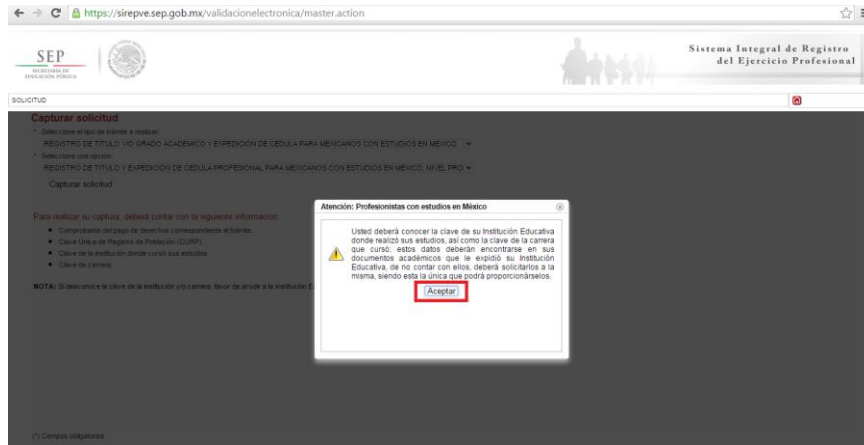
https://sirepve.sep.gob.mx/validacionelectronica/master.action

SEP
SECRETARÍA DE EDUCACIÓN PÚBLICA

Sistema Integral de Registro del Ejercicio Profesional

SOLICITUD

Capturar solicitud

* Seleccione el tipo de trámite a realizar:
REGISTRO DE TÍTULO Y/O GRADO ACADÉMICO Y EXPEDICIÓN DE CÉDULA PARA MEXICANOS CON ESTUDIOS EN MÉXICO
* Seleccione una opción:
REGISTRO DE TÍTULO Y EXPEDICIÓN DE CÉDULA PROFESIONAL PARA MEXICANOS CON ESTUDIOS EN MÉXICO, NIVEL PRO

Capturar solicitud

Para realizar su captura, deberá contar con la siguiente información:

• Comprobante del pago de derechos correspondiente al trámite.
• Clave Única de Registro de Población (CURP).
• Clave de la institución donde cursó sus estudios.
• Clave de carrera.

NOTA: Si desconoce la clave de la institución y/o carrera, favor de acudir a la institución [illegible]

Atención: Profesionistas con estudios en México

Usted deberá conocer la clave de su Institución Educativa donde realizó sus estudios, así como la clave de la carrera que cursó; estos datos deberán encontrarse en sus documentos académicos que le expidió su Institución Educativa, de no contar con ellos, deberá solicitarlos a la misma, siendo esta la única que podrá proporcionárselos.

Aceptar

(*) Campos obligatorios